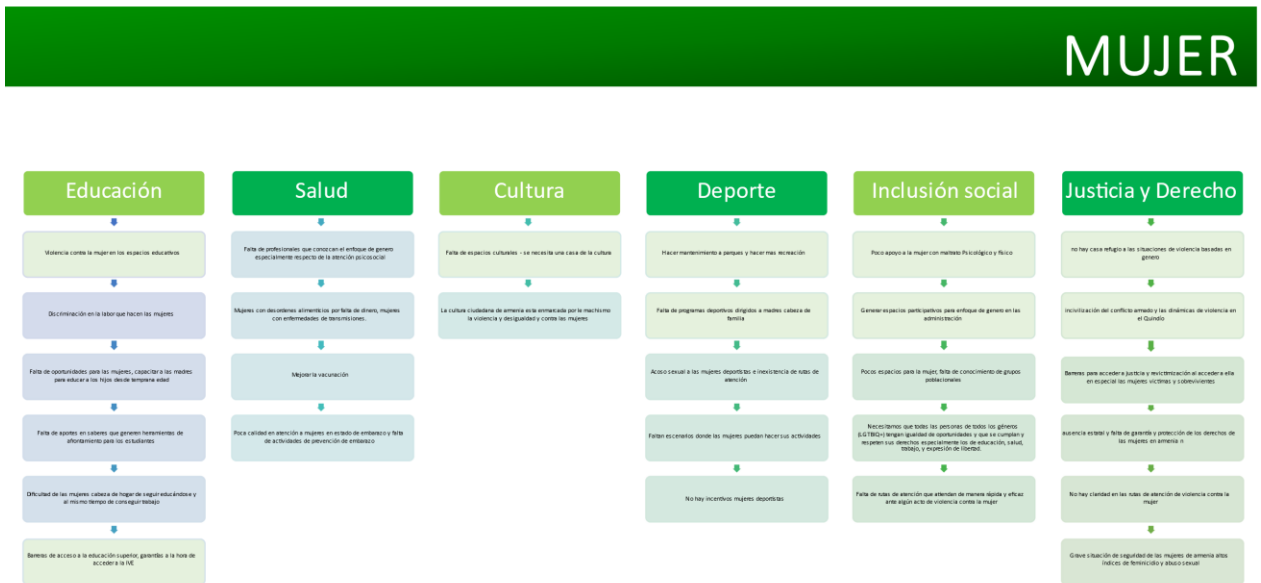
MUJER

Educación

Violencia contra la mujer en los espacios educativos

Discriminación en la labor que hacen las mujeres

Falta de oportunidades para las mujeres, capacitar a las madres para educar a los hijos desde temprana edad

Falta de aportes en saberes que generen herramientas de afrontamiento para los estudiantes

Dificultad de las mujeres cabeza de hogar de seguir educándose y al mismo tiempo de conseguir trabajo

Barreras de acceso a la educación superior, garantías a la hora de acceder a la IVE

Salud

Falta de profesionales que conozcan el enfoque de genero especialmente respecto de la atención psicosocial

Mujeres con desordenes alimenticios por falta de dinero, mujeres con enfermedades de transmisiones.

Mejorar la vacunación

Poca calidad en atención a mujeres en estado de embarazo y falta de actividades de prevención de embarazo

Cultura

Falta de espacios culturales - se necesita una casa de la cultura

La cultura ciudadana de armenia esta enmarcada por le machismo la violencia y desigualdad y contra las mujeres

Deporte

Hacer mantenimiento a parques y hacer mas recreación

Falta de programas deportivos dirigidos a madres cabeza de familia

Acoso sexual a las mujeres deportistas e inexistencia de rutas de atención

Faltan escenarios donde las mujeres puedan hacer sus actividades

No hay incentivos mujeres deportistas

Inclusión social

Poco apoyo a la mujer con maltrato Psicológico y físico

Generar espacios participativos para enfoque de genero en las administración

Pocos espacios para la mujer, falta de conocimiento de grupos poblacionales

Necesitamos que todas las personas de todos los géneros (LGTBIQ+) tengan igualdad de oportunidades y que se cumplan y respeten sus derechos especialmente los de educación, salud, trabajo, y expresión de libertad.

Falta de rutas de atención que atiendan de manera rápida y eficaz ante algún acto de violencia contra la mujer

Justicia y Derecho

no hay casa refugio a las situaciones de violencia basadas en genero

incivilización del conflicto armado y las dinámicas de violencia en el Quindío

Barreras para acceder a justicia y revictimización al acceder a ella en especial las mujeres víctimas y sobrevivientes

ausencia estatal y falta de garantía y protección de los derechos de las mujeres en armenia n

No hay claridad en las rutas de atención de violencia contra la mujer

Grave situación de seguridad de las mujeres de armenia altos índices de feminicidio y abuso sexual